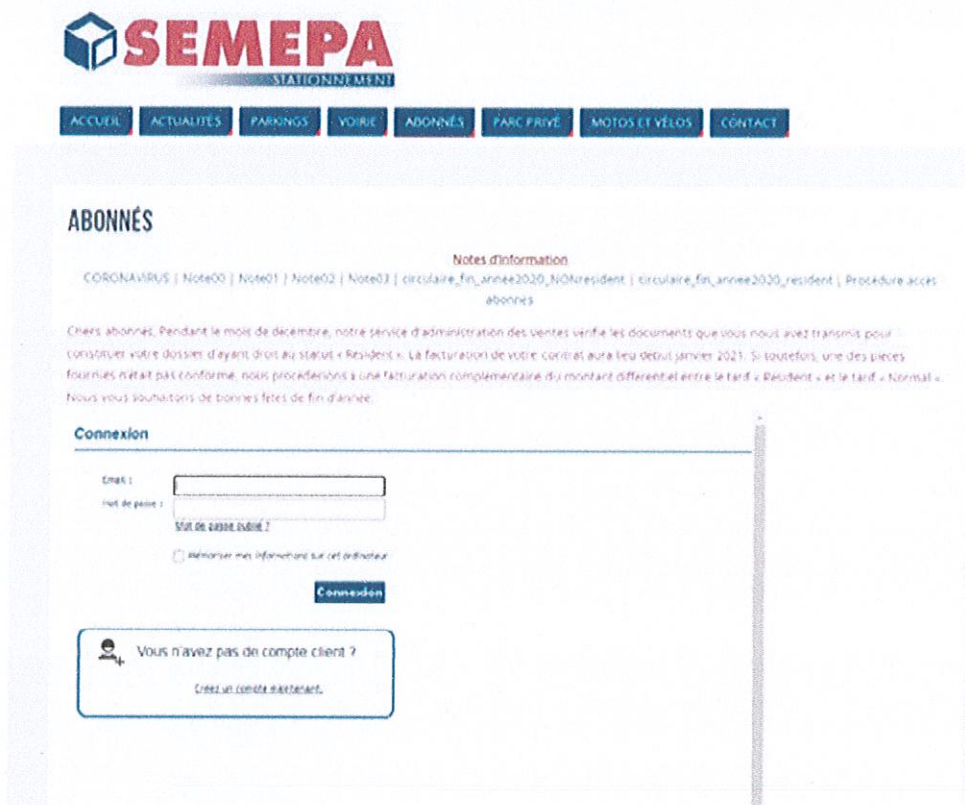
SEMEPA
STATIONNEMENT

ACCUEIL ACTUALITÉS PARKINGS VOIRIE ABONNÉS PARC PRIVÉ MOTOS ET VÉLOS CONTACT

ABONNÉS

Notes d'information
CORONAVIRUS | Note00 | Note01 | Note02 | Note03 | circulaire_fin_annee2020_NONresident | circulaire_fin_annee2020_resident | Procédure accès abonnes

Chers abonnés, Pendant le mois de décembre, notre service d'administration des ventes vérifie les documents que vous nous avez transmis pour constituer votre dossier d'ayant droit au statut « Résident ». La facturation de votre contrat aura lieu début janvier 2021. Si toutefois, une des pièces fournies n'était pas conforme, nous procéderions à une facturation complémentaire du montant différentiel entre le tarif « Résident » et le tarif « Normal ». Nous vous souhaitons de bonnes fêtes de fin d'année.

Connexion

Email :
Mot de passe :
Mot de passe oublié ?
Mémoriser mes informations sur cet ordinateur
Connexion

Vous n'avez pas de compte client ?
Créez un compte maintenant.